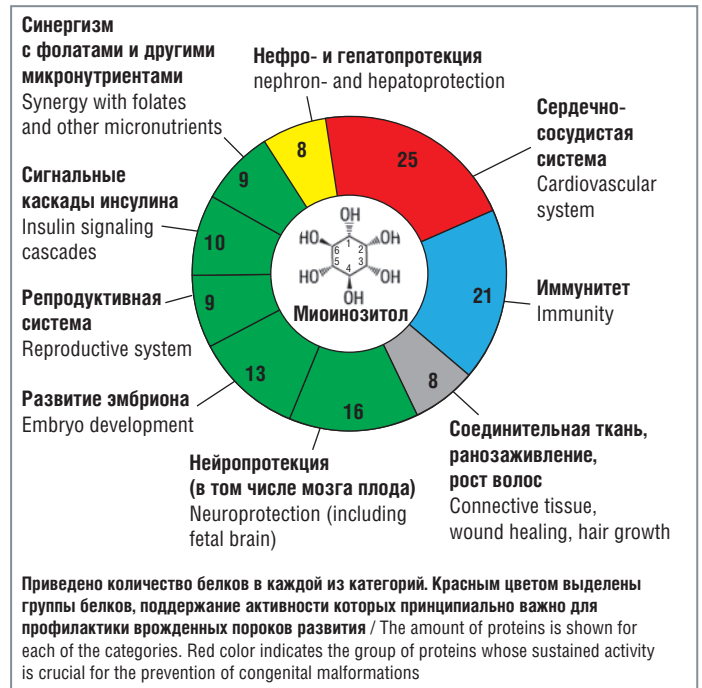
Синергизм с фолатами и другими микронутриентами
Synergy with folates and other micronutrients

Нефро- и гепатопротекция
nephron- and hepatoprotection

Сердечно-сосудистая система
Cardiovascular system

Сигнальные каскады инсулина
Insulin signaling cascades

Иммунитет
Immunity

Репродуктивная система
Reproductive system

Развитие эмбриона
Embryo development

Соединительная ткань, ранозаживление, рост волос
Connective tissue, wound healing, hair growth

Нейропротекция (в том числе мозга плода)
Neuroprotection (including fetal brain)

8

25

9

10

21

9

13

8

16

OH
HO
OH
HO
OH
OH
1
2
3
4
5
6

Миоинозитол

Приведено количество белков в каждой из категорий. Красным цветом выделены группы белков, поддержание активности которых принципиально важно для профилактики врожденных пороков развития / The amount of proteins is shown for each of the categories. Red color indicates the group of proteins whose sustained activity is crucial for the prevention of congenital malformations